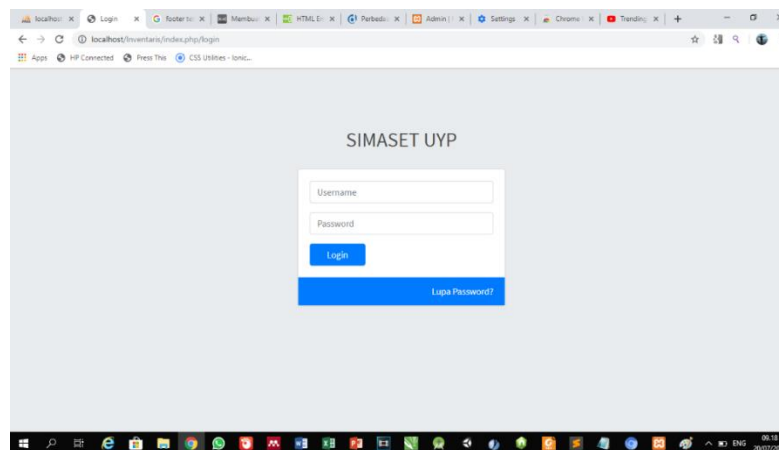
localhost × Login × footer te × Membua × HTML Er × Perbeda × Admin | × Settings × Chrome × Trending ×

localhost/inventaris/index.php/login

Apps HP Connected Press This CSS Utilities - Ionic...

SIMASET UYP

Username

Password

Login

Lupa Password?

ENG 09.18 20/07/2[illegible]